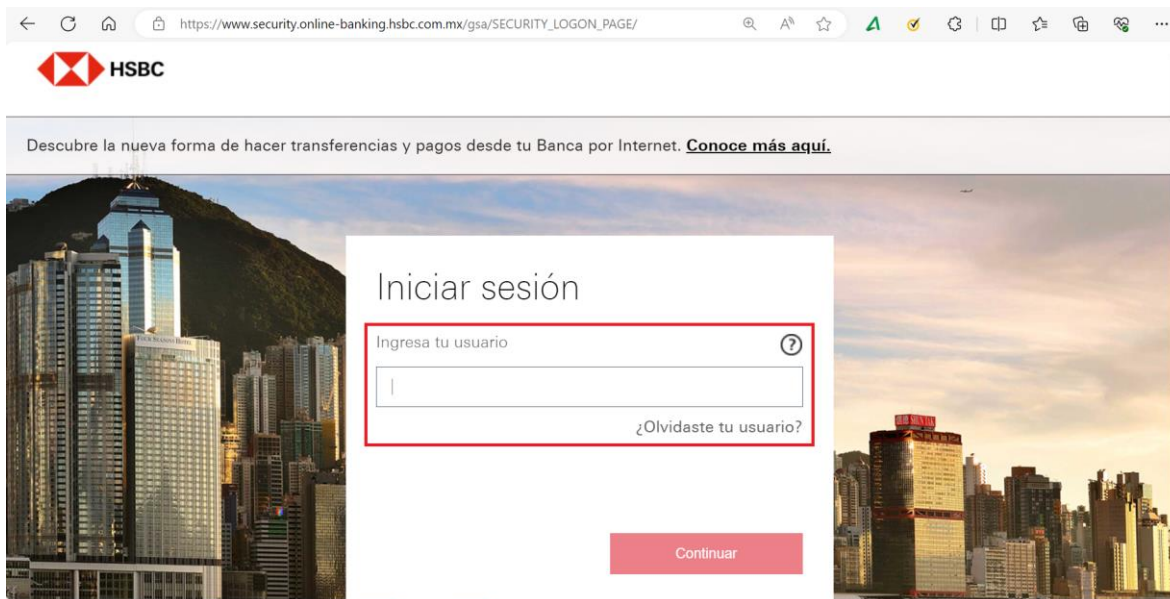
https://www.security.online-banking.hsbc.com.mx/gsa/SECURITY_LOGON_PAGE/

HSBC

Descubre la nueva forma de hacer transferencias y pagos desde tu Banca por Internet. Conoce más aquí.

Iniciar sesión

Ingresa tu usuario

?

¿Olvidaste tu usuario?

Continuar